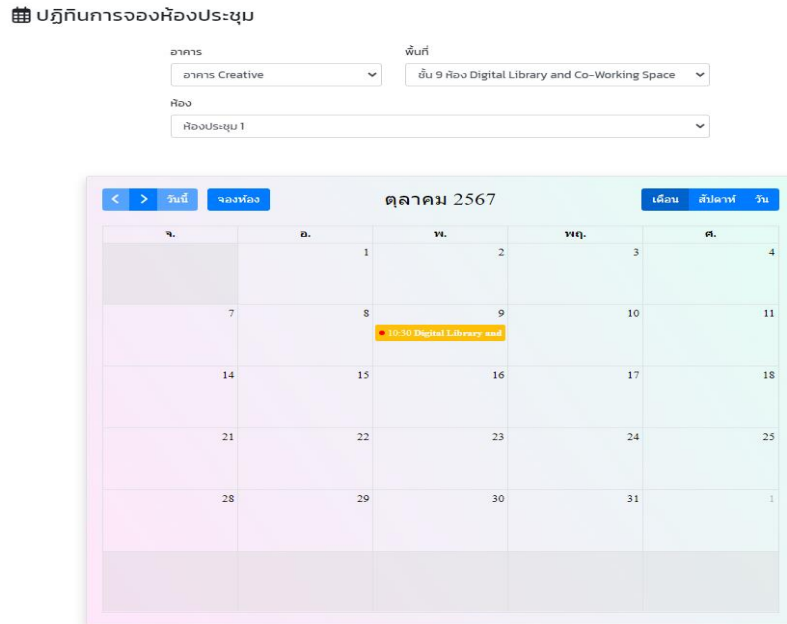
ปฏิทินการจองห้องประชุม

อาคาร
อาคาร Creative

พื้นที่
ชั้น 9 ห้อง Digital Library and Co-Working Space

ห้อง
ห้องประชุม 1

< > วันนี้ จองห้อง

ตุลาคม 2567

เดือน สัปดาห์ วัน

| จ. | อ. | พ. | พฤ. | ศ. |
|---|---|---|---|---|
| | 1 | 2 | 3 | 4 |
| 7 | 8 | 9 10:50 Digital Library and | 10 | 11 |
| 14 | 15 | 16 | 17 | 18 |
| 21 | 22 | 23 | 24 | 25 |
| 28 | 29 | 30 | 31 | 1 |
| | | | | |